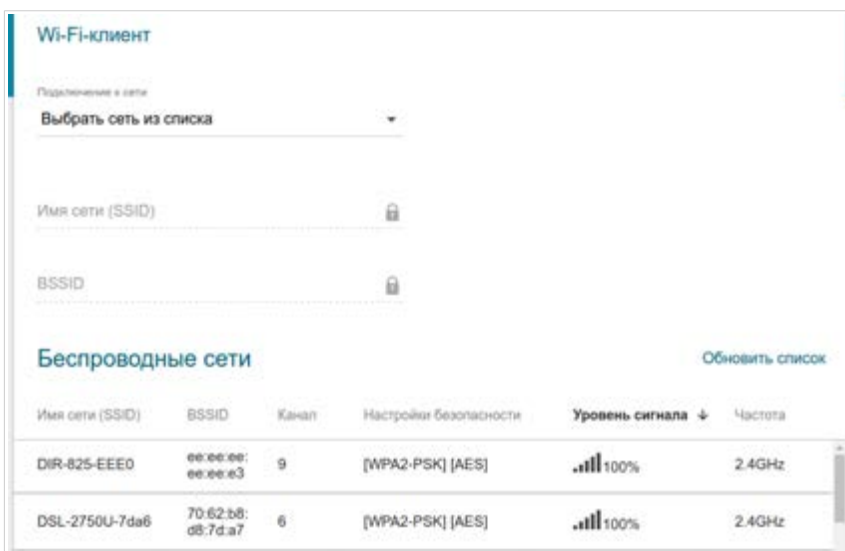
Wi-Fi-клиент

Подключение к сети
Выбрать сеть из списка

Имя сети (SSID)

BSSID

Беспроводные сети

Обновить список

| Имя сети (SSID) | BSSID | Канал | Настройки безопасности | Уровень сигнала ↓ | Частота |
|---|---|---|---|---|---|
| DIR-825-EEE0 | ee:ee:ee:ee:ee:e3 | 9 | [WPA2-PSK] [AES] | 100% | 2.4GHz |
| DSL-2750U-7da6 | 70:62:b8:d8:7d:a7 | 6 | [WPA2-PSK] [AES] | 100% | 2.4GHz |